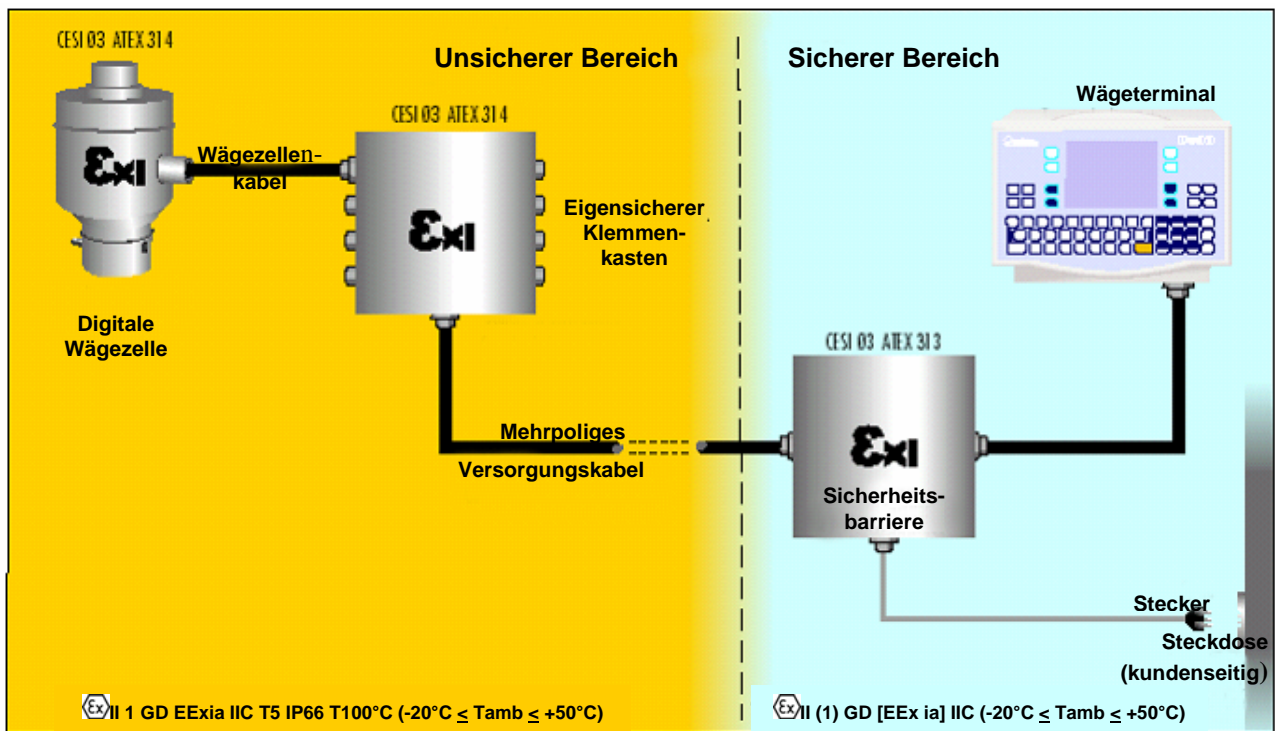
CESI 03 ATEX 314

Unsicherer Bereich

Sicherer Bereich

Wägeterminal

CESI 03 ATEX 314

Wägezellenkabel

Eigensicherer Klemmenkasten

Digitale Wägezelle

CESI 03 ATEX 313

Mehrpoliges Versorgungskabel

Sicherheitsbarriere

Stecker

Steckdose (kundenseitig)

II 1 GD EExia IIC T5 IP66 T100°C (-20°C $\leq$ Tamb $\leq$ +50°C)

II (1) GD [EEx ia] IIC (-20°C $\leq$ Tamb $\leq$ +50°C)